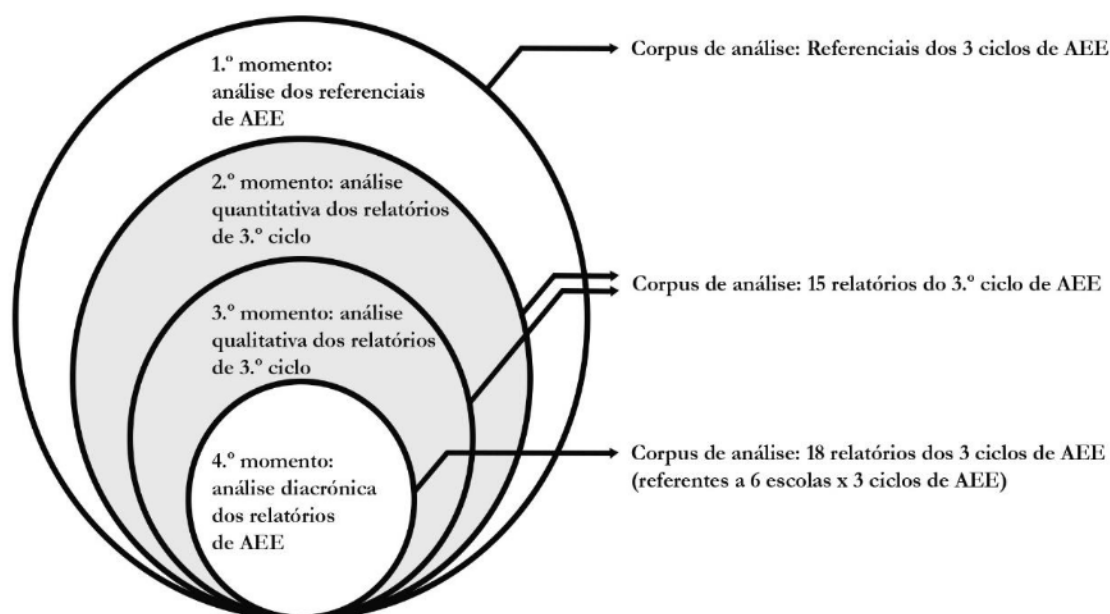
1.º momento: análise dos referenciais de AEE

Corpus de análise: Referenciais dos 3 ciclos de AEE

2.º momento: análise quantitativa dos relatórios de 3.º ciclo

Corpus de análise: 15 relatórios do 3.º ciclo de AEE

3.º momento: análise qualitativa dos relatórios de 3.º ciclo

4.º momento: análise diacrónica dos relatórios de AEE

Corpus de análise: 18 relatórios dos 3 ciclos de AEE (referentes a 6 escolas x 3 ciclos de AEE)